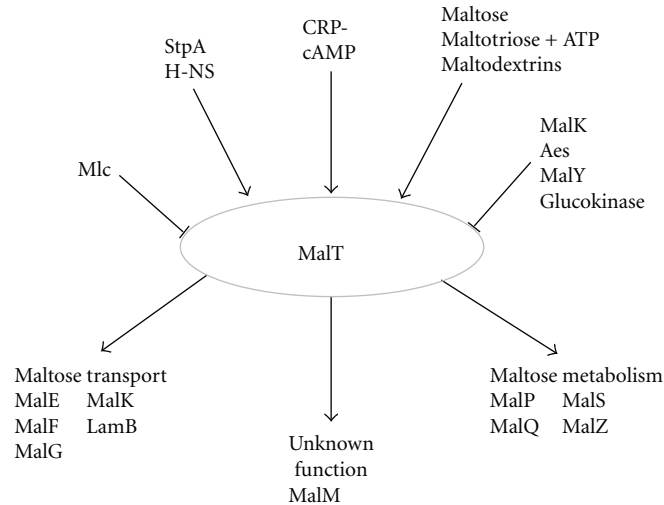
StpA
H-NS

CRP-
cAMP

Maltose
Maltotriose + ATP
Maltodextrins

Mlc

MalK
Aes
MalY
Glucokinase

MalT

Maltose transport
MalE MalK
MalF LamB
MalG

Unknown
function
MalM

Maltose metabolism
MalP MalS
MalQ MalZ